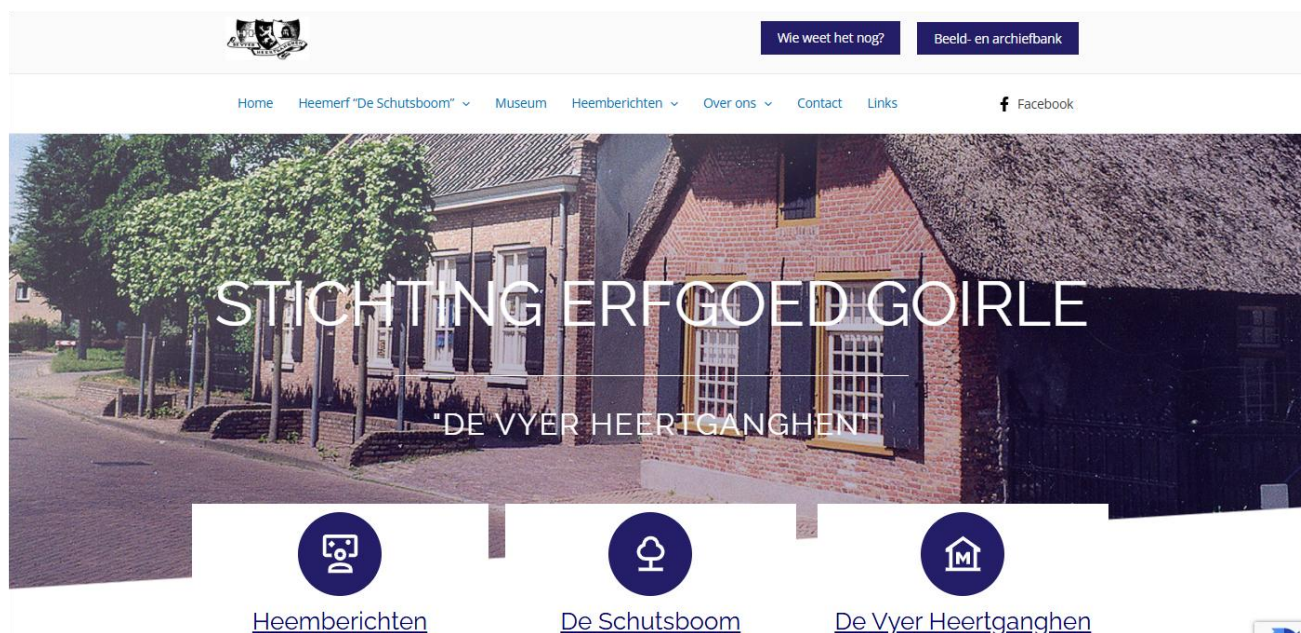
Wie weet het nog?

Beeld- en archiefbank

Home Heemerf "De Schutsboom" Museum Heemberichten Over ons Contact Links

Facebook

STICHTING ERFGOED GOIRLE

"DE VYER HEERTGANGHEN"

Heemberichten

De Schutsboom

De Vyer Heertganghen